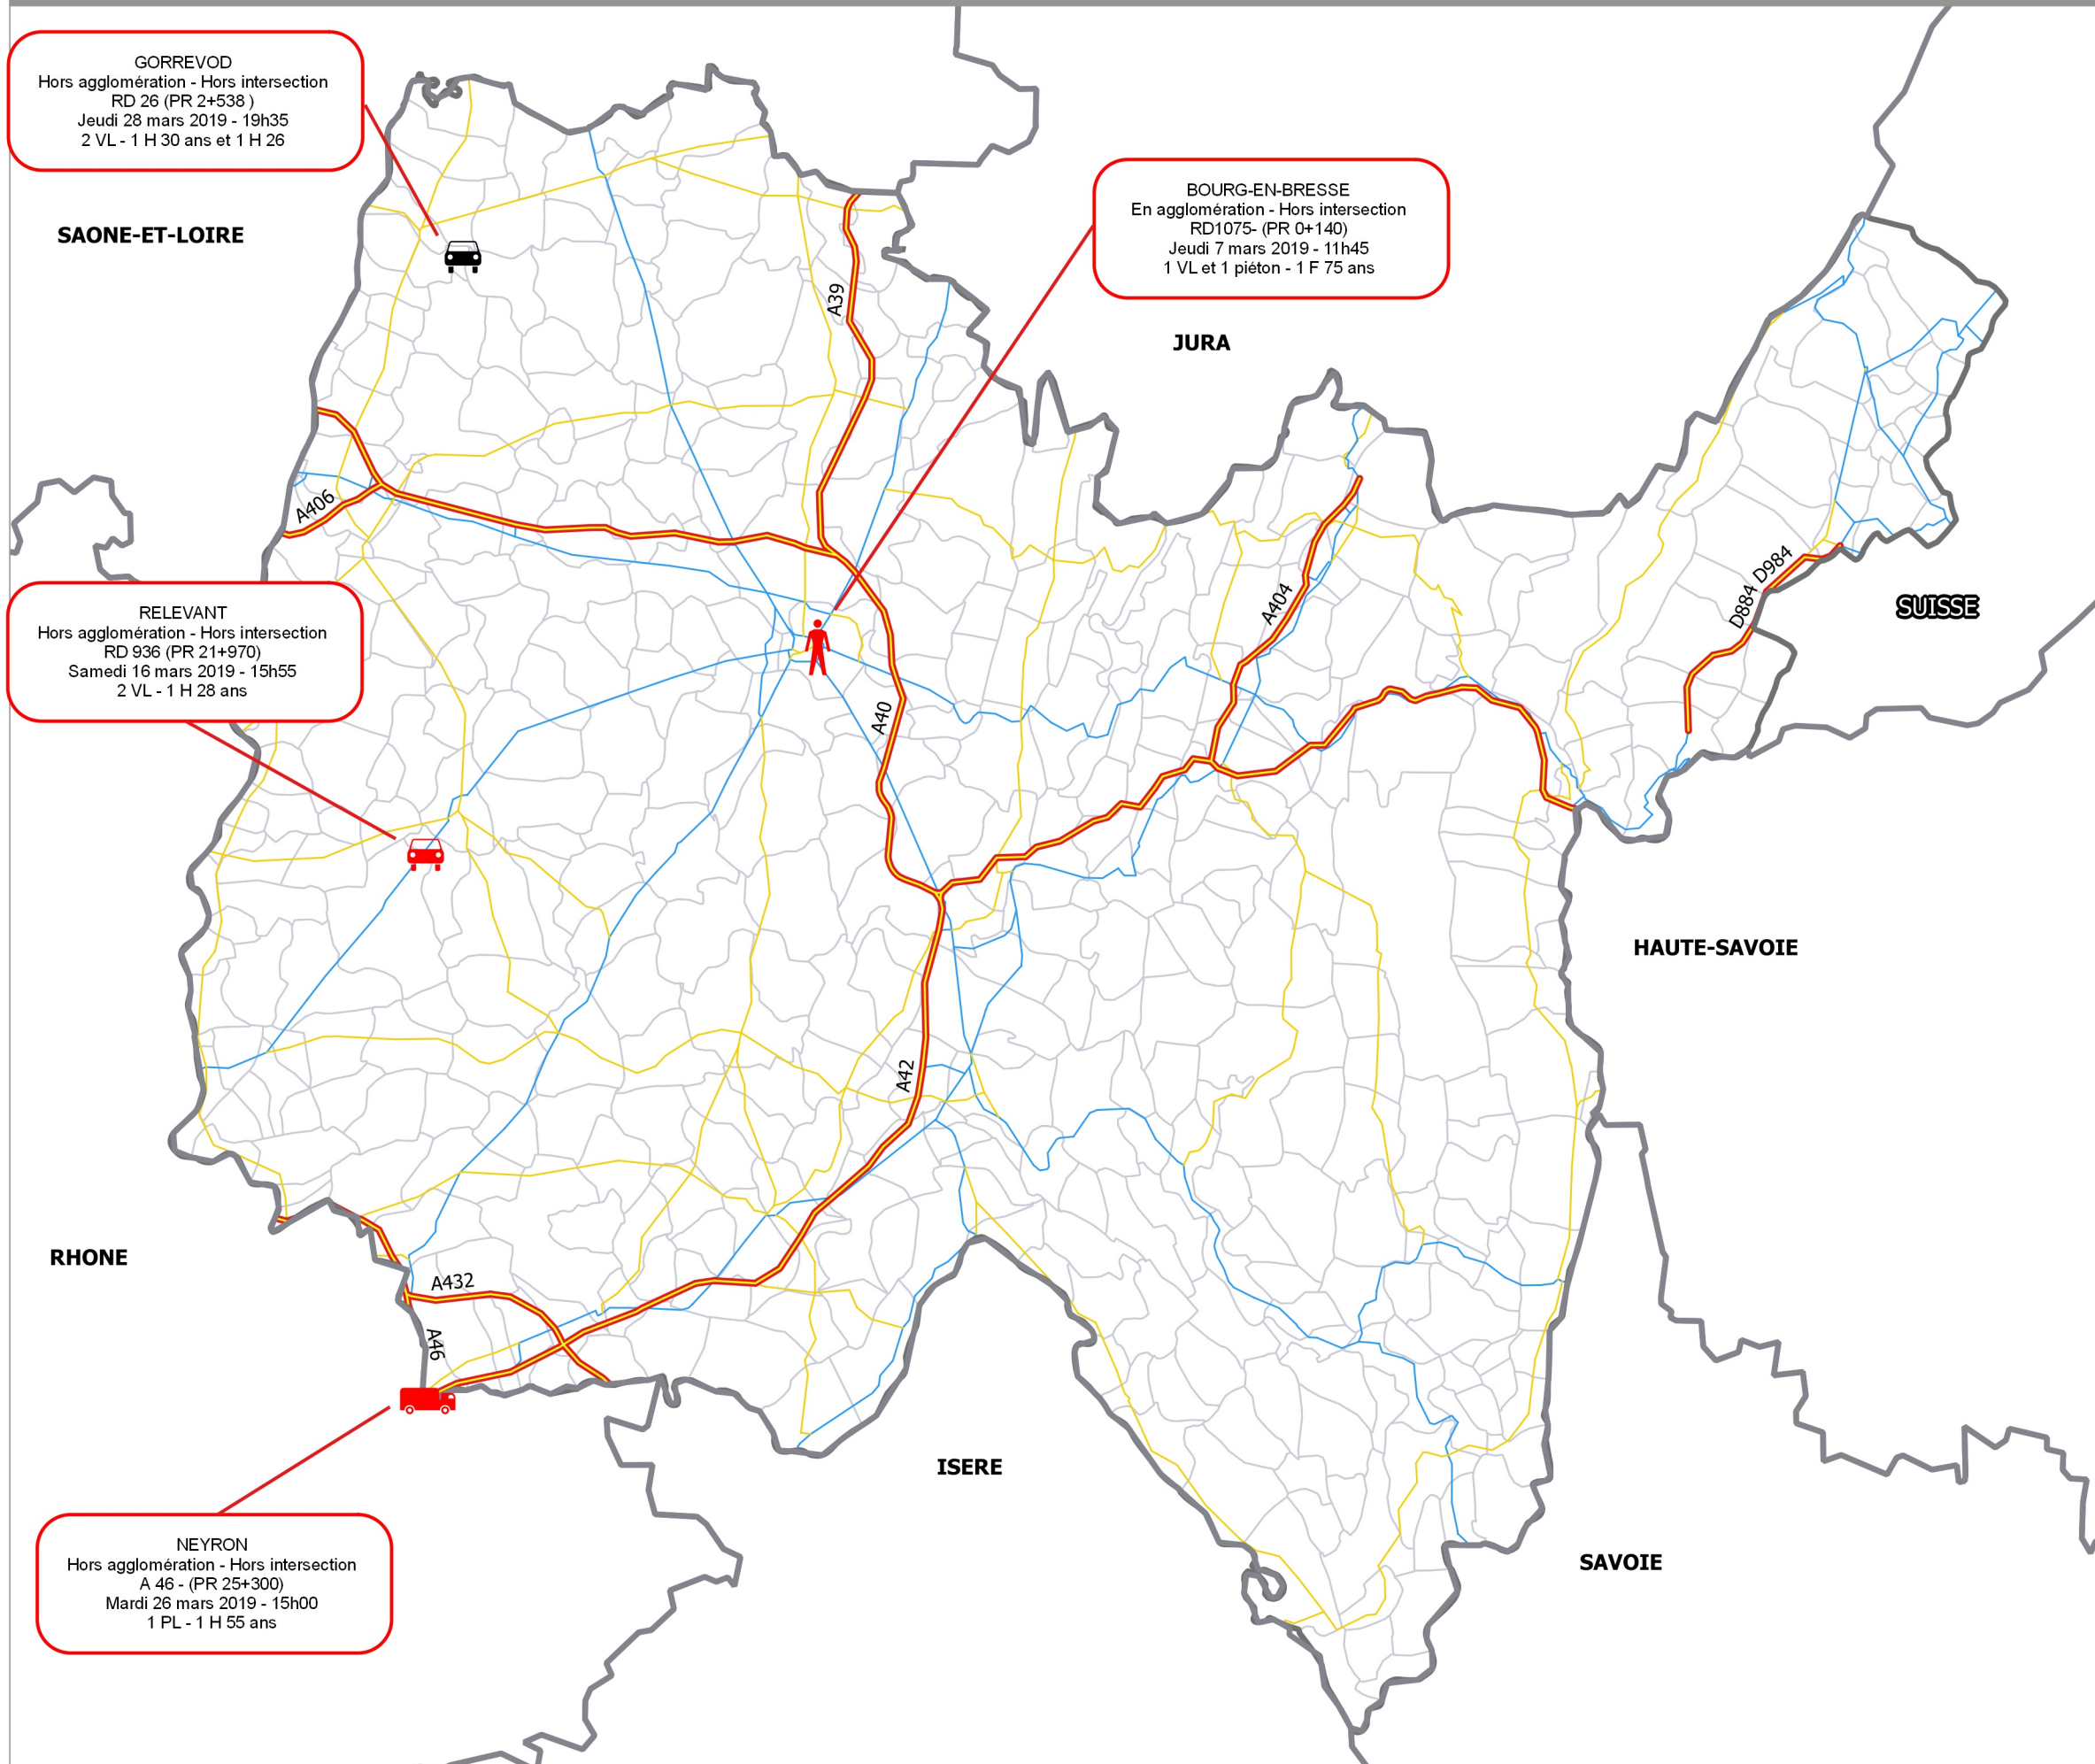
GORREVOD
Hors agglomération - Hors intersection
RD 26 (PR 2+538 )
Jeudi 28 mars 2019 - 19h35
2 VL - 1 H 30 ans et 1 H 26

SAONE-ET-LOIRE

BOURG-EN-BRESSE
En agglomération - Hors intersection
RD1075- (PR 0+140)
Jeudi 7 mars 2019 - 11h45
1 VL et 1 piéton - 1 F 75 ans

JURA

A39

A406

RELEVANT
Hors agglomération - Hors intersection
RD 936 (PR 21+970)
Samedi 16 mars 2019 - 15h55
2 VL - 1 H 28 ans

A40

A404

D884 D984

SUISSE

HAUTE-SAVOIE

A42

RHONE

A432

A46

ISERE

NEYRON
Hors agglomération - Hors intersection
A 46 - (PR 25+300)
Mardi 26 mars 2019 - 15h00
1 PL - 1 H 55 ans

SAVOIE